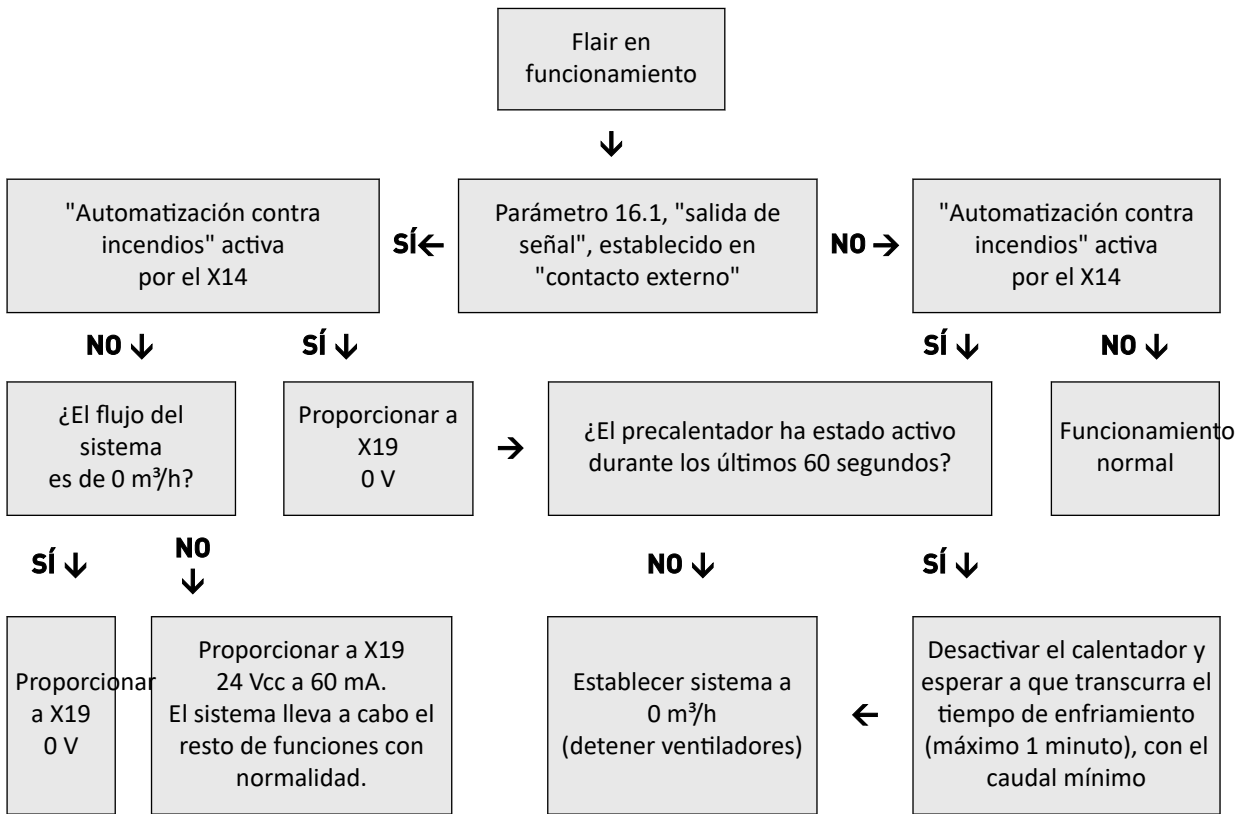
Flair en funcionamiento

↓

"Automatización contra incendios" activa por el X14

SÍ←

Parámetro 16.1, "salida de señal", establecido en "contacto externo"

NO →

"Automatización contra incendios" activa por el X14

NO ↓

SÍ ↓

SÍ ↓

NO ↓

¿El flujo del sistema es de 0 m³/h?

Proporcionar a X19 0 V

→

¿El precalentador ha estado activo durante los últimos 60 segundos?

Funcionamiento normal

SÍ ↓

NO ↓

NO ↓

SÍ ↓

Proporcionar a X19 0 V

Proporcionar a X19 24 Vcc a 60 mA. El sistema lleva a cabo el resto de funciones con normalidad.

Establecer sistema a 0 m³/h (detener ventiladores)

←

Desactivar el calentador y esperar a que transcurra el tiempo de enfriamiento (máximo 1 minuto), con el caudal mínimo